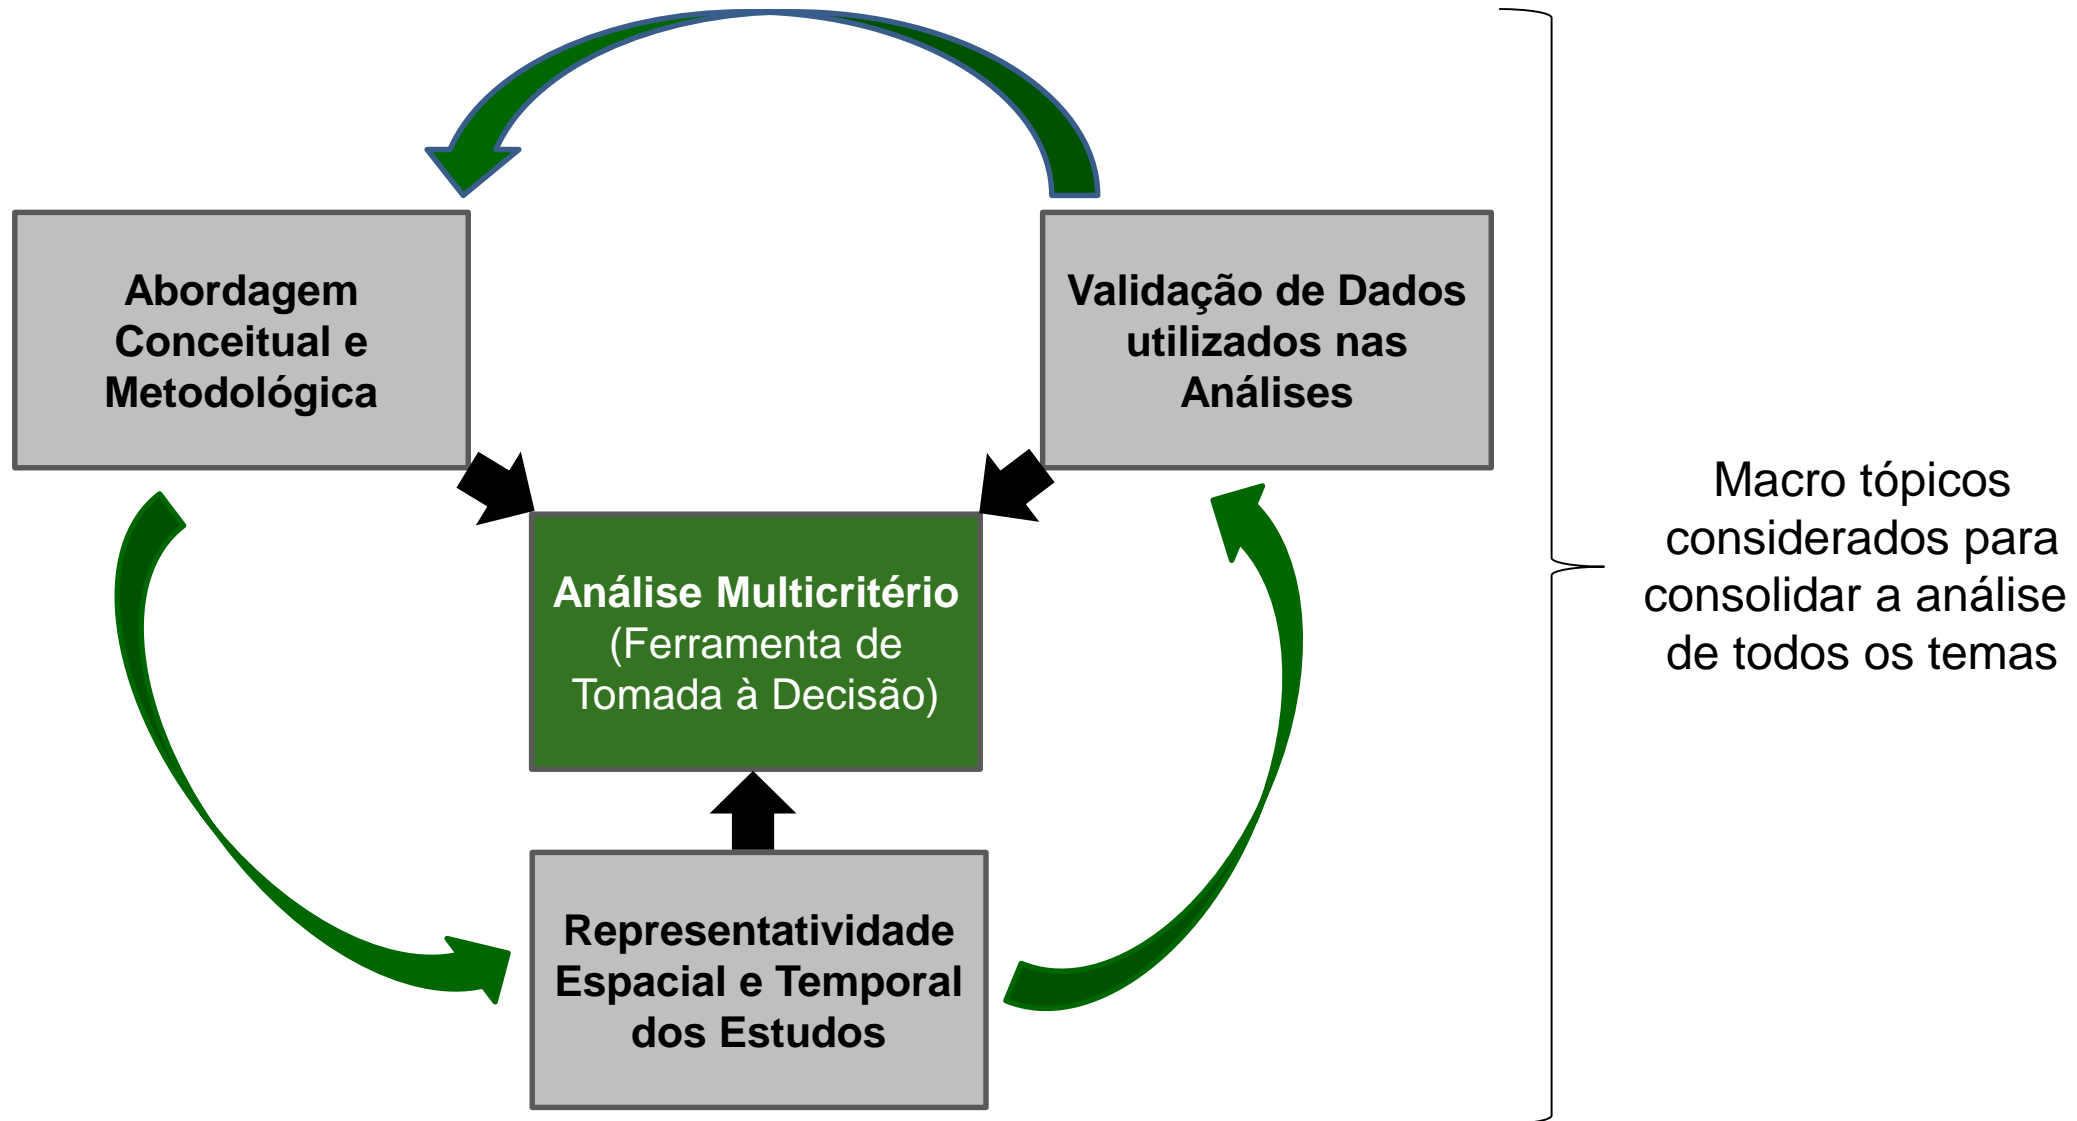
Abordagem Conceitual e Metodológica

Validação de Dados utilizados nas Análises

Análise Multicritério (Ferramenta de Tomada à Decisão)

Representatividade Espacial e Temporal dos Estudos

Macro tópicos considerados para consolidar a análise de todos os temas